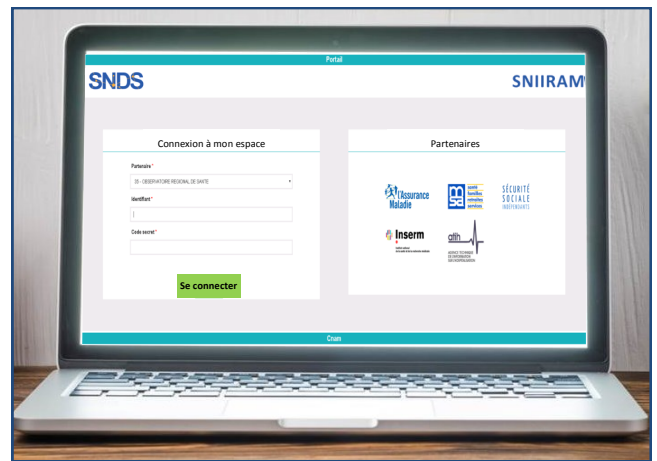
Portail

SNDS

SNIIRAM

Connexion à mon espace

Partenaire *

35 - OBSERVATOIRE REGIONAL DE SANTE

Identifiant *

Code secret *

Se connecter

Partenaires

l'Assurance Maladie

msa santé famille retraite services

SÉCURITÉ SOCIALE INDÉPENDANTS

Inserm

atih

Cnam